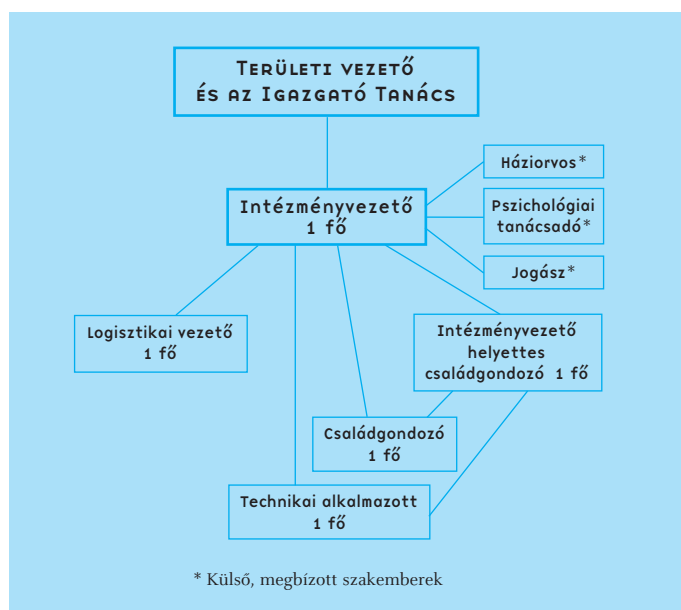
Területi vezető
és az Igazgató Tanács

Intézményvezető
1 fő

Háziorvos*

Pszichológiai tanácsadó*

Jogász*

Logisztikai vezető
1 fő

Intézményvezető helyettes
családgondozó 1 fő

Családgondozó
1 fő

Technikai alkalmazott
1 fő

* Külső, megbízott szakemberek